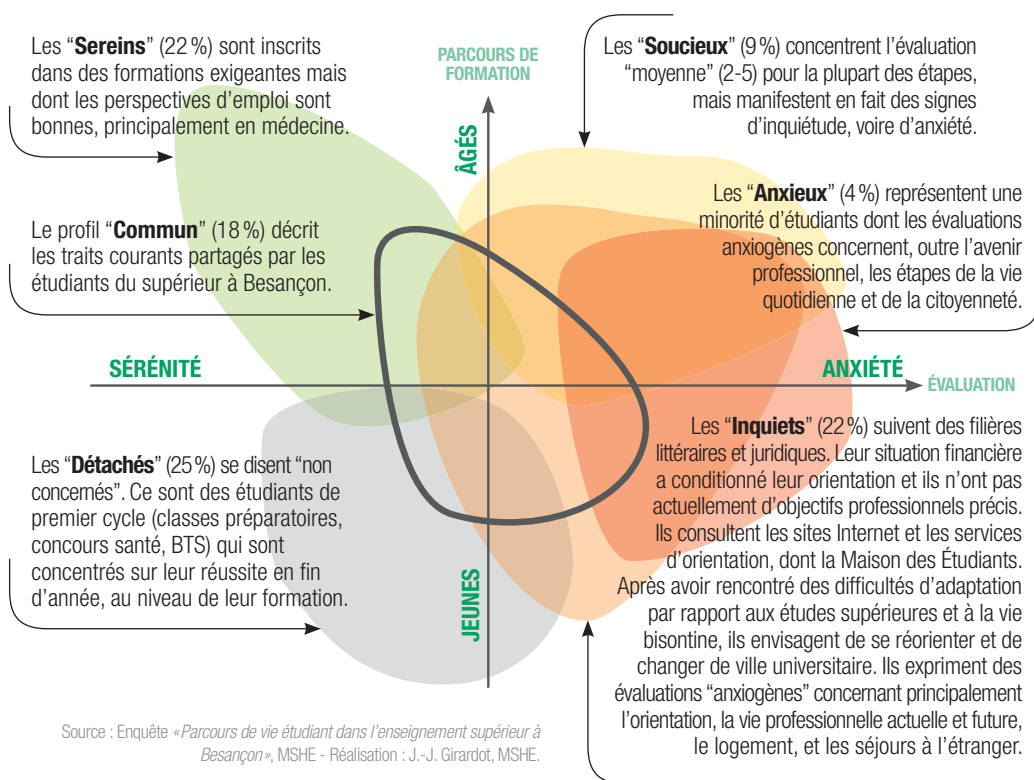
Les "**Sereins**" (22 %) sont inscrits dans des formations exigeantes mais dont les perspectives d'emploi sont bonnes, principalement en médecine.

PARCOURS DE FORMATION

Les "**Soucieux**" (9 %) concentrent l'évaluation "moyenne" (2-5) pour la plupart des étapes, mais manifestent en fait des signes d'inquiétude, voire d'anxiété.

ÂGÉS

Les "**Anxieux**" (4 %) représentent une minorité d'étudiants dont les évaluations anxiogènes concernent, outre l'avenir professionnel, les étapes de la vie quotidienne et de la citoyenneté.

Le profil "**Commun**" (18 %) décrit les traits courants partagés par les étudiants du supérieur à Besançon.

SÉRÉNITÉ

ANXIÉTÉ

ÉVALUATION

Les "**Inquiets**" (22 %) suivent des filières littéraires et juridiques. Leur situation financière a conditionné leur orientation et ils n'ont pas actuellement d'objectifs professionnels précis. Ils consultent les sites Internet et les services d'orientation, dont la Maison des Étudiants. Après avoir rencontré des difficultés d'adaptation par rapport aux études supérieures et à la vie bisontine, ils envisagent de se réorienter et de changer de ville universitaire. Ils expriment des évaluations "anxiogènes" concernant principalement l'orientation, la vie professionnelle actuelle et future, le logement, et les séjours à l'étranger.

Les "**Détachés**" (25 %) se disent "non concernés". Ce sont des étudiants de premier cycle (classes préparatoires, concours santé, BTS) qui sont concentrés sur leur réussite en fin d'année, au niveau de leur formation.

JEUNES

Source : Enquête «*Parcours de vie étudiant dans l'enseignement supérieur à Besançon*», MSHE - Réalisation : J.-J. Girardot, MSHE.